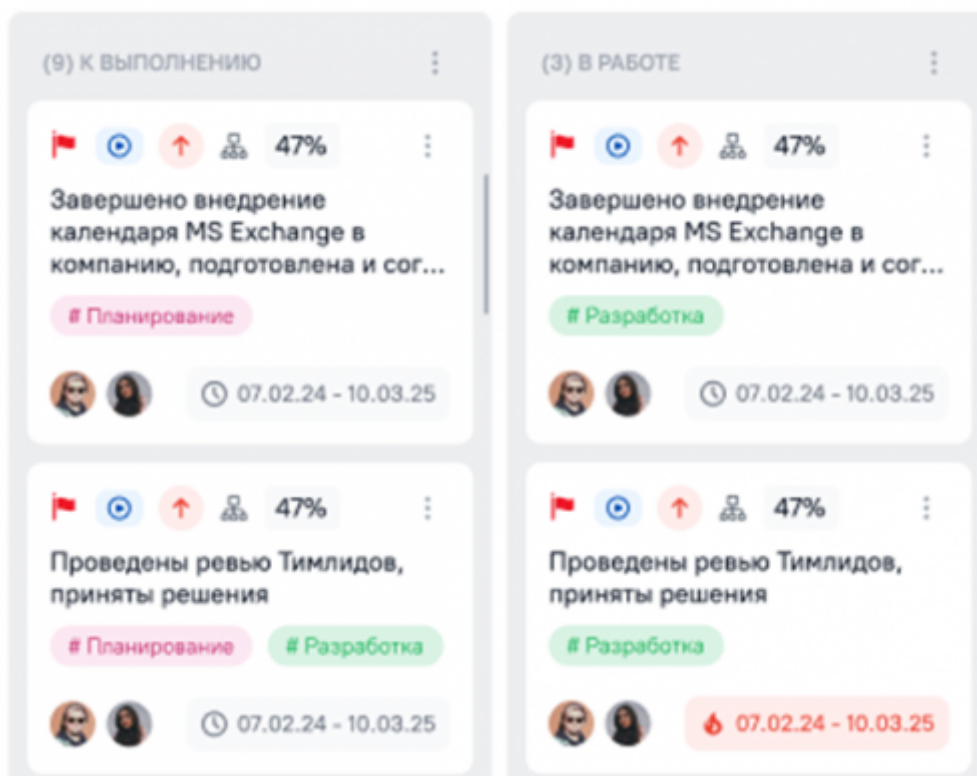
(9) К ВЫПОЛНЕНИЮ

47%

Завершено внедрение календаря MS Exchange в компанию, подготовлена и сог...

# Планирование

07.02.24 - 10.03.25

47%

Проведены ревью Тимлидов, приняты решения

# Планирование

# Разработка

07.02.24 - 10.03.25

(3) В РАБОТЕ

47%

Завершено внедрение календаря MS Exchange в компанию, подготовлена и сог...

# Разработка

07.02.24 - 10.03.25

47%

Проведены ревью Тимлидов, приняты решения

# Разработка

07.02.24 - 10.03.25